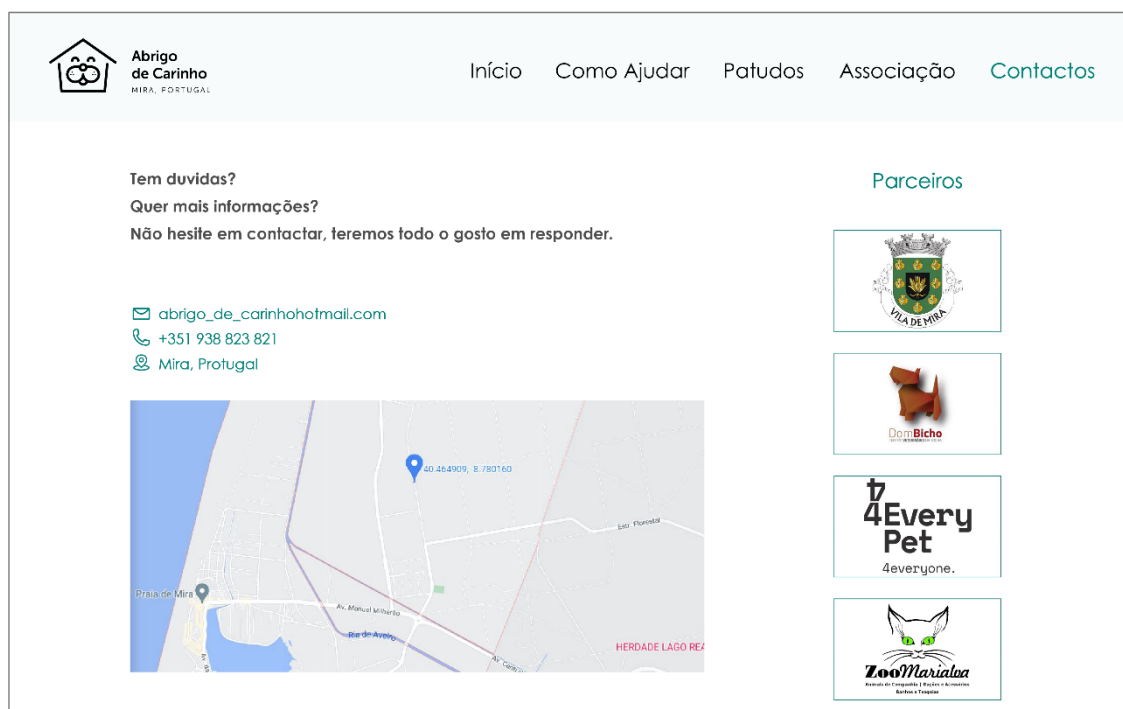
Abrigo de Carinho
MIRA, PORTUGAL

Início Como Ajudar Patudos Associação Contactos

Tem duvidas?
Quer mais informações?
Não hesite em contactar, teremos todo o gosto em responder.

abrigo_de_carinhohotmail.com
+351 938 823 821
Mira, Protugal

40.464909, 8.780160
Estr. Florestal
Praia de Mira
Av. Manuel Milheiro
Ria de Aveiro
Av.
Av. Cent
HERDADE LAGO REA

Parceiros

VILA DE MIRA

DomBicho

4Every Pet
4everyone.

ZooMarialva
Animais de Companhia | Rações e Acessórios
Banhos e Tosquias